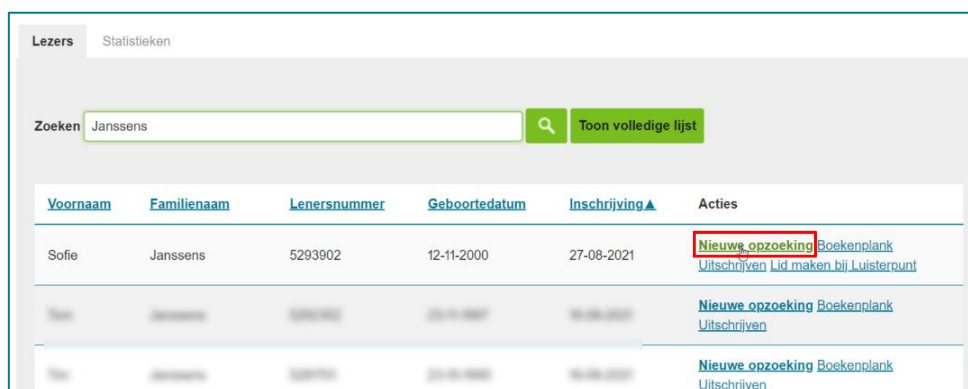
Lezers Statistieken

Zoeken Janssens

Toon volledige lijst

| Voornaam | Familienaam | Lenersnummer | Geboortedatum | Inschrijving▲ | Acties |
|---|---|---|---|---|---|
| Sofie | Janssens | 5293902 | 12-11-2000 | 27-08-2021 | Nieuwe opzoeking Boekenplank Uitschrijven Lid maken bij Luisterpunt |
| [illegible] | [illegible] | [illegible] | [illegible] | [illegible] | Nieuwe opzoeking Boekenplank Uitschrijven |
| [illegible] | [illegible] | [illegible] | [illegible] | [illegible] | Nieuwe opzoeking Boekenplank Uitschrijven |